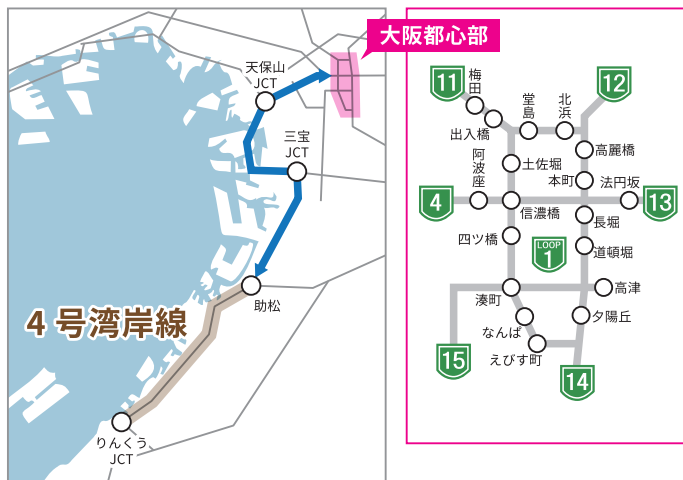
大阪都心部

天保山
JCT

三宝
JCT

助松

4 号湾岸線

りんくう
JCT

11
梅田
出入橋
堂島
北浜
12
高麗橋
阿波座
土佐堀
本町
法円坂
4
信濃橋
13
長堀
四ツ橋
LOOP
1
道頓堀
湊町
高津
なんば
夕陽丘
えびす町
15
14